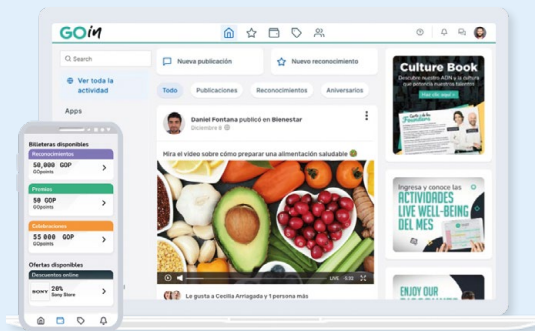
GOin

Search

Ver toda la actividad

Apps

Nueva publicación

Nuevo reconocimiento

Todo

Publicaciones

Reconocimientos

Aniversarios

Daniel Fontana publicó en Bienestar

Diciembre 8

Mira el video sobre cómo preparar una alimentación saludable

LIVE

Le gusta a Cecilia Arriagada y 1 persona más

Culture Book

Descubre nuestro ADN y la cultura que potencia nuestros talentos

Haz clic aquí

Ingresa y conoce las ACTIVIDADES LIVE WELL-BEING DEL MES

ENJOY OUR

Billeteras disponibles

Reconocimientos

50,000 GOP

GOpoints

Premios

50 GOP

GOpoints

Celebraciones

$5,000 GOP

GOpoints

Ofertas disponibles

Descuentos online

SONY

20%

Sony Store